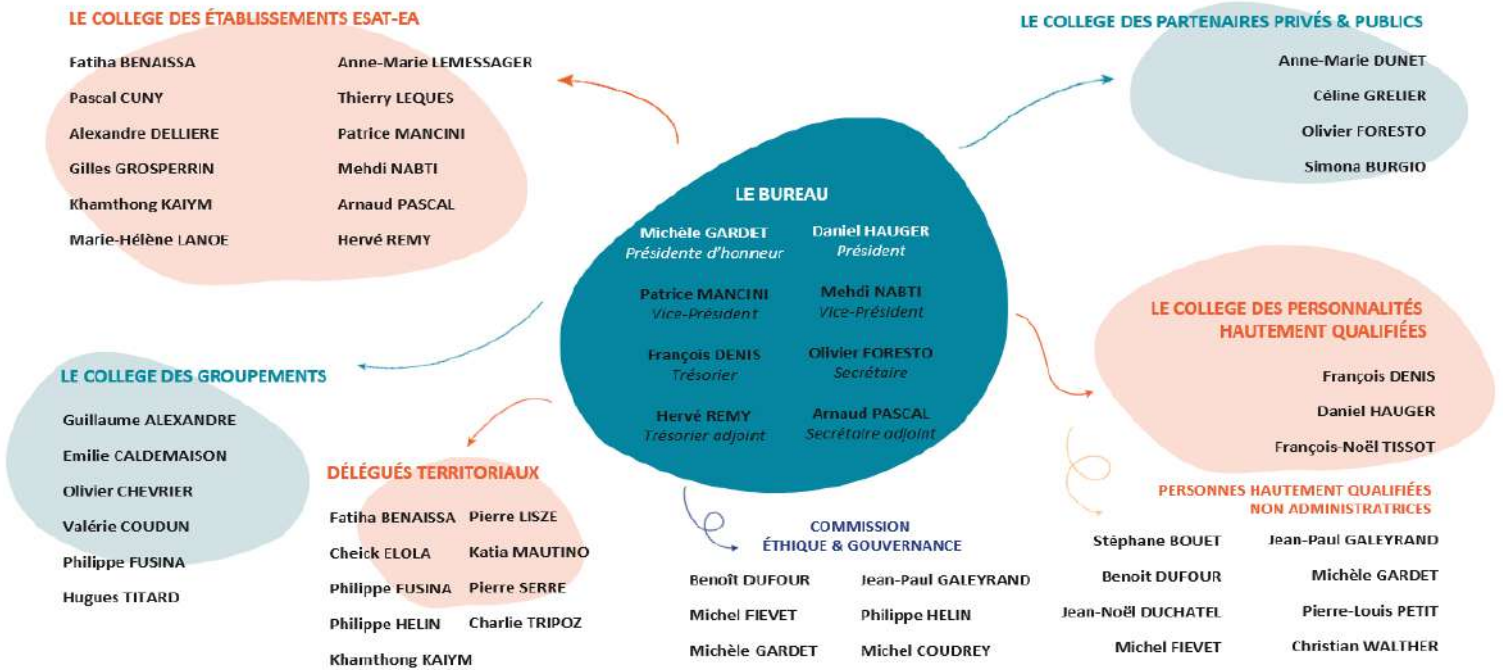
LE COLLEGE DES ÉTABLISSEMENTS ESAT-EA

Fatiha BENAISSA
Pascal CUNY
Alexandre DELLIERE
Gilles GROSPERRIN
Khamthong KAIYM
Marie-Hélène LANOE

Anne-Marie LEMESSAGER
Thierry LEQUES
Patrice MANCINI
Mehdi NABTI
Arnaud PASCAL
Hervé REMY

LE COLLEGE DES PARTENAIRES PRIVÉS & PUBLICS

Anne-Marie DUNET
Céline GRELIER
Olivier FORESTO
Simona BURGIO

LE BUREAU

Michèle GARDET
Présidente d'honneur

Daniel HAUGER
Président

Patrice MANCINI
Vice-Président

Mehdi NABTI
Vice-Président

François DENIS
Trésorier

Olivier FORESTO
Secrétaire

Hervé REMY
Trésorier adjoint

Arnaud PASCAL
Secrétaire adjoint

LE COLLEGE DES PERSONNALITÉS HAUTEMENT QUALIFIÉES

François DENIS
Daniel HAUGER
François-Noël TISSOT

LE COLLEGE DES GROUPEMENTS

Guillaume ALEXANDRE
Emilie CALDEMAISON
Olivier CHEVRIER
Valérie COUDUN
Philippe FUSINA
Hugues TITARD

DÉLÉGUÉS TERRITORIAUX

Fatiha BENAISSA
Cheick ELOLA
Philippe FUSINA
Philippe HELIN
Khamthong KAIYM

Pierre LISZE
Katia MAUTINO
Pierre SERRE
Charlie TRIPOZ

COMMISSION
ÉTHIQUE & GOUVERNANCE

Benoît DUFOUR
Michel FIEVET
Michèle GARDET

Jean-Paul GALEYRAND
Philippe HELIN
Michel COUDREY

PERSONNES HAUTEMENT QUALIFIÉES NON ADMINISTRATRICES

Stéphane BOUET
Benoit DUFOUR
Jean-Noël DUCHATEL
Michel FIEVET

Jean-Paul GALEYRAND
Michèle GARDET
Pierre-Louis PETIT
Christian WALTHER